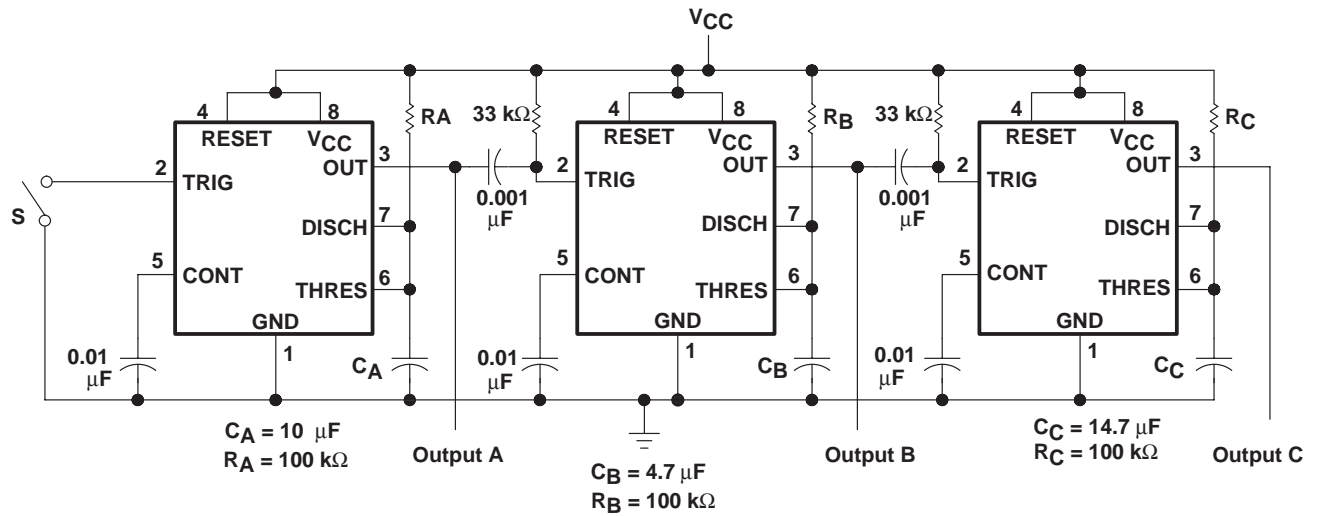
$V_{CC}$

4 8 RESET $V_{CC}$ OUT 3 2 TRIG 7 DISCH 5 CONT 6 THRES GND 1

RA

33 kΩ

0.001 μF

4 8 RESET $V_{CC}$ OUT 3 2 TRIG 7 DISCH 5 CONT 6 THRES GND 1

$R_B$

33 kΩ

0.001 μF

4 8 RESET $V_{CC}$ OUT 3 2 TRIG 7 DISCH 5 CONT 6 THRES GND 1

$R_C$

S

0.01 μF

$C_A$

0.01 μF

$C_B$

0.01 μF

$C_C$

$C_A$ = 10 μF
$R_A$ = 100 kΩ

Output A

$C_B$ = 4.7 μF
$R_B$ = 100 kΩ

Output B

$C_C$ = 14.7 μF
$R_C$ = 100 kΩ

Output C